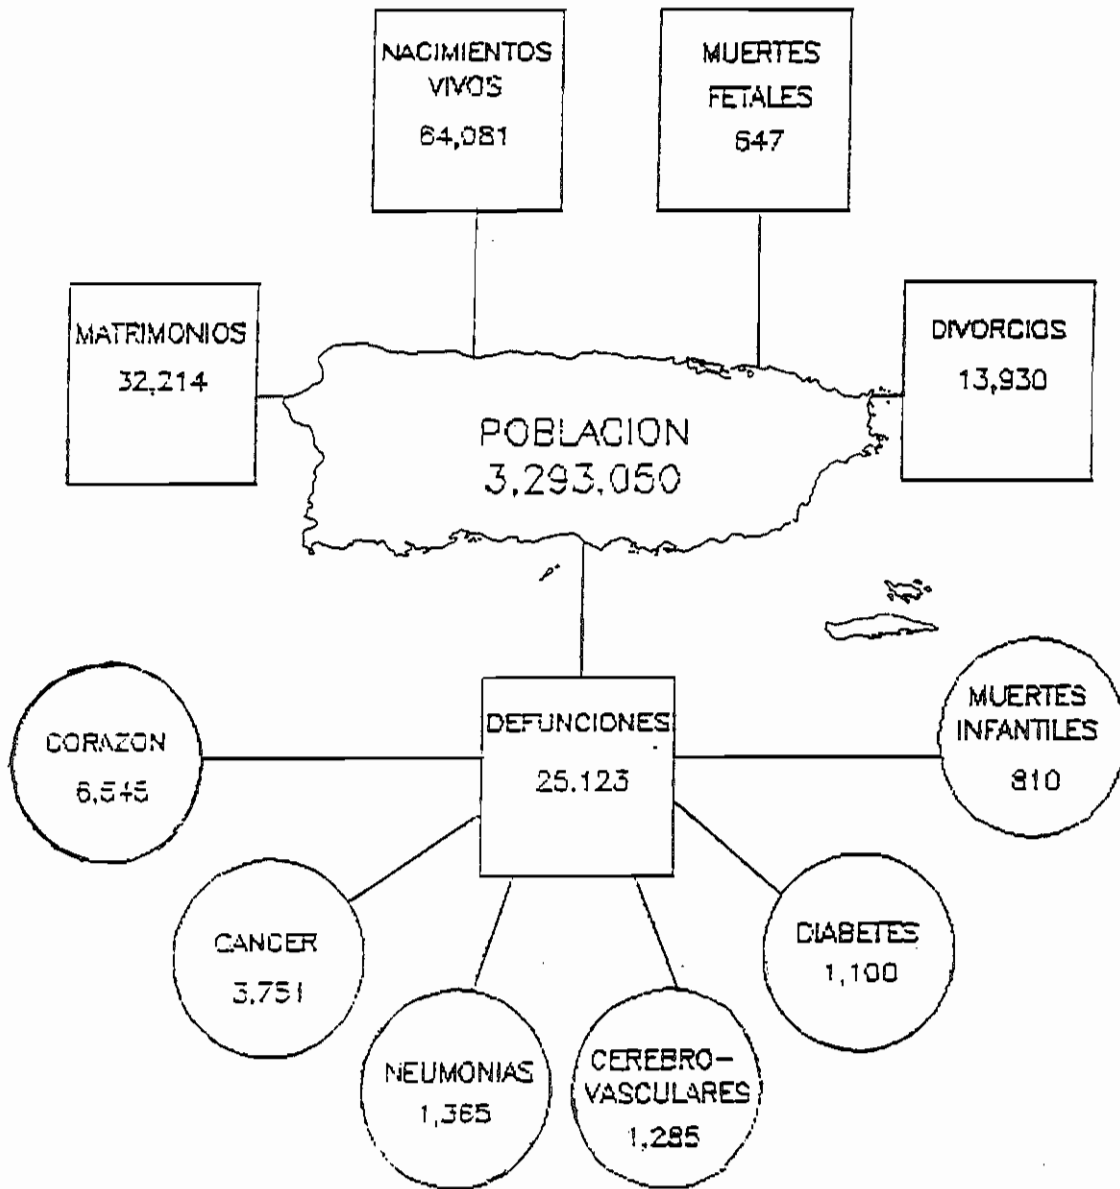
NACIMIENTOS VIVOS
64,081

MUERTES FETALES
647

MATRIMONIOS
32,214

DIVORCIOS
13,930

POBLACION
3,293,050

CORAZON
6,545

DEFUNCIONES
25,123

MUERTES INFANTILES
810

CANCER
3,751

DIABETES
1,100

NEUMONIAS
1,365

CEREBRO-VASCULARES
1,285